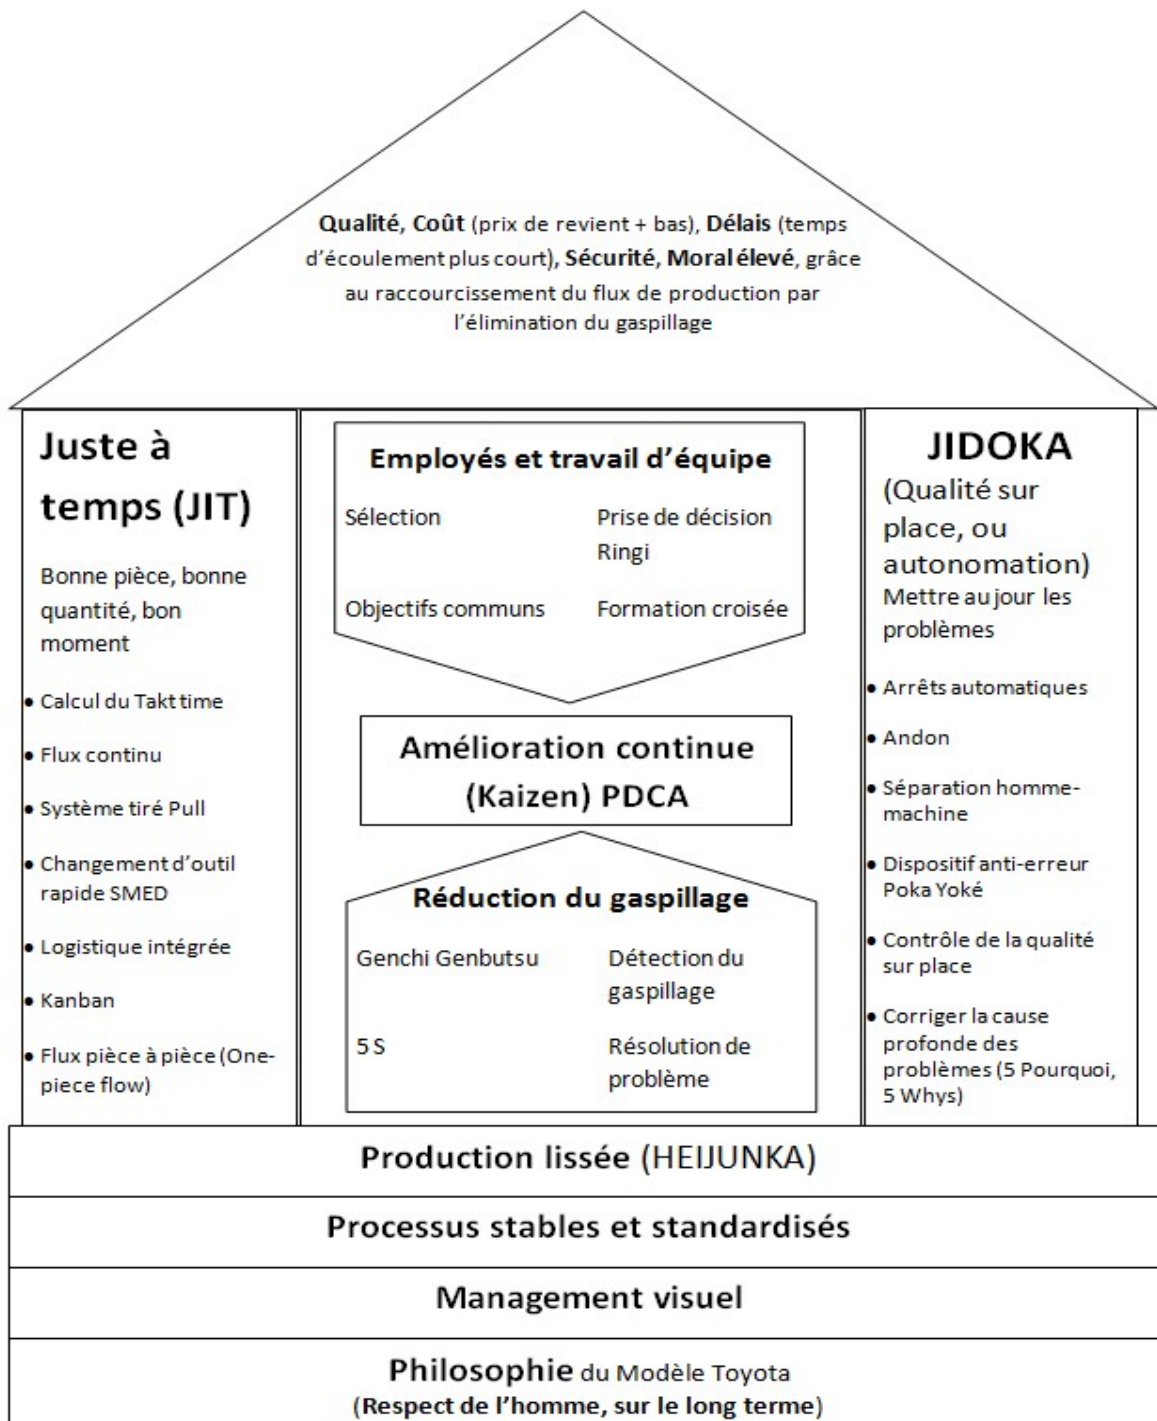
**Qualité**, **Coût** (prix de revient + bas), **Délais** (temps d'écoulement plus court), **Sécurité**, **Moral élevé**, grâce au raccourcissement du flux de production par l'élimination du gaspillage

Juste à temps (JIT)

Bonne pièce, bonne quantité, bon moment

- Calcul du Takt time
- Flux continu
- Système tiré Pull
- Changement d'outil rapide SMED
- Logistique intégrée
- Kanban
- Flux pièce à pièce (One-piece flow)

Employés et travail d'équipe

Sélection

Prise de décision Ringi

Objectifs communs

Formation croisée

Amélioration continue (Kaizen) PDCA

Réduction du gaspillage

Genchi Genbutsu

Détection du gaspillage

5 S

Résolution de problème

JIDOKA

(Qualité sur place, ou autonomation)

Mettre au jour les problèmes

- Arrêts automatiques
- Andon
- Séparation homme-machine
- Dispositif anti-erreur Poka Yoké
- Contrôle de la qualité sur place
- Corriger la cause profonde des problèmes (5 Pourquoi, 5 Whys)

Production lissée (HEIJUNKA)

Processus stables et standardisés

Management visuel

Philosophie du Modèle Toyota
(Respect de l'homme, sur le long terme)